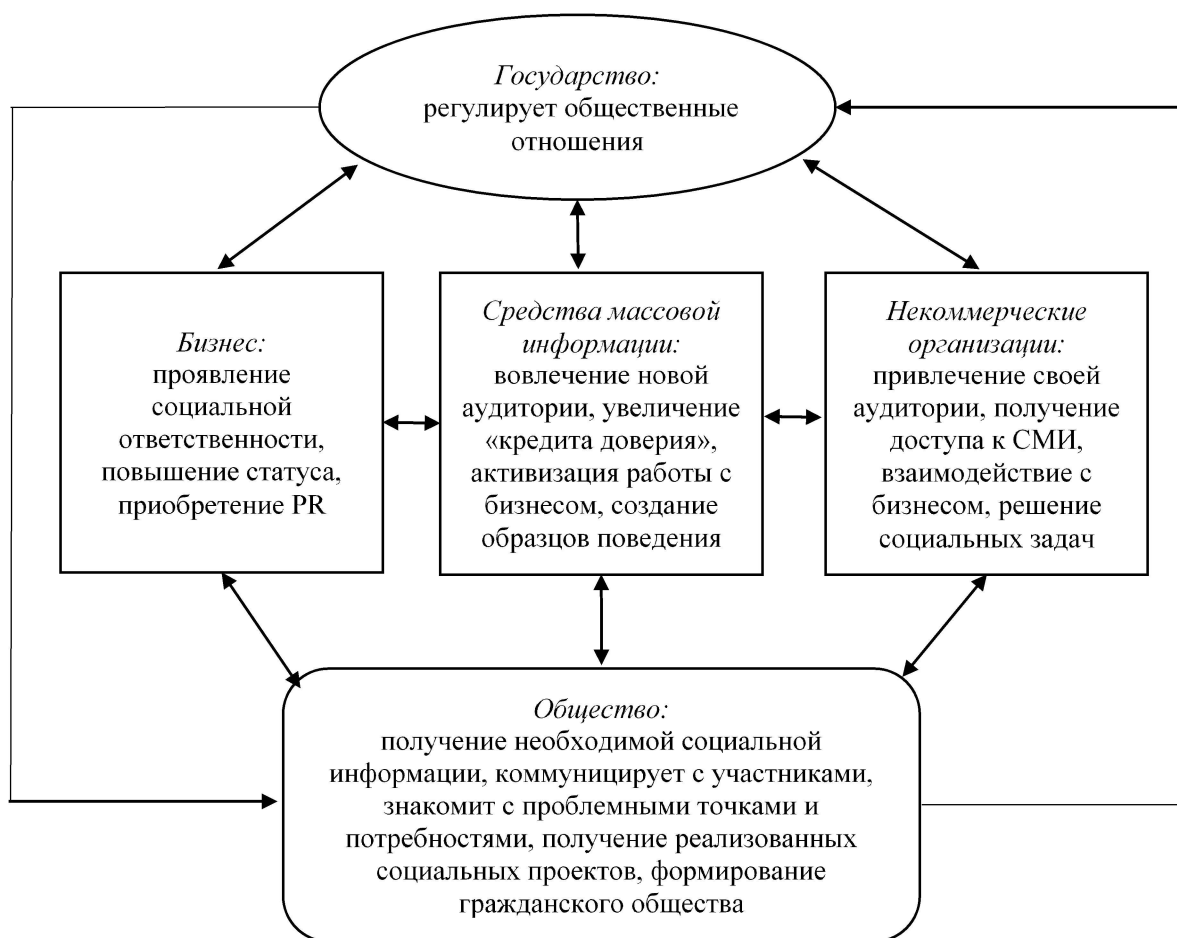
Государство:
регулирует общественные отношения

Бизнес:
проявление социальной ответственности, повышение статуса, приобретение PR

Средства массовой информации:
вовлечение новой аудитории, увеличение «кредита доверия», активизация работы с бизнесом, создание образцов поведения

Некоммерческие организации:
привлечение своей аудитории, получение доступа к СМИ, взаимодействие с бизнесом, решение социальных задач

Общество:
получение необходимой социальной информации, коммуницирует с участниками, знакомит с проблемными точками и потребностями, получение реализованных социальных проектов, формирование гражданского общества